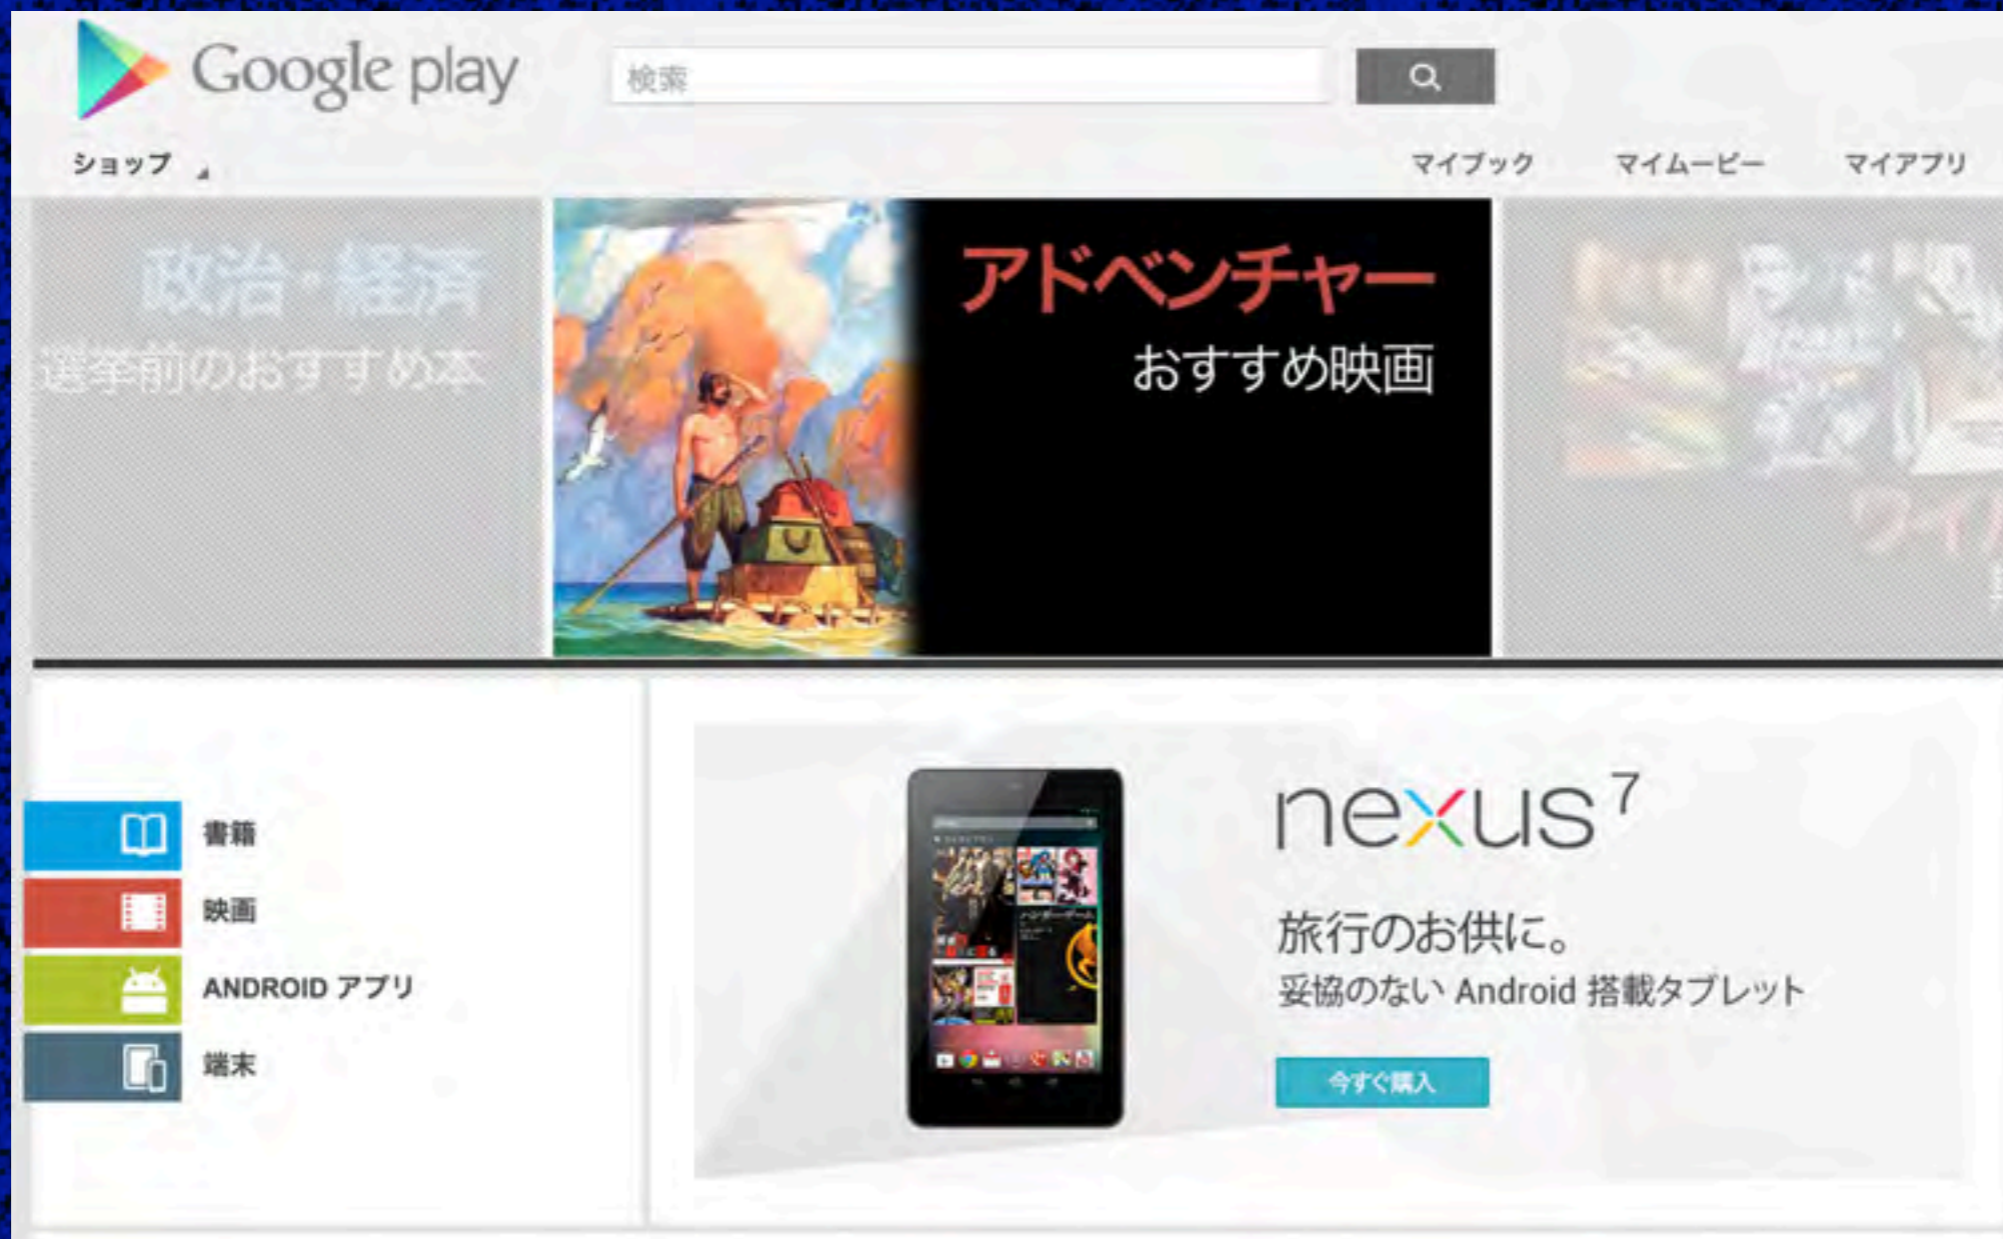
Google play

検索

ショップ

マイブック マイムービー マイアプリ

政治・経済
選挙前のおすすめ本

アドベンチャー
おすすめ映画

ワイ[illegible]

書籍
映画
ANDROID アプリ
端末

nexus 7
旅行のお供に。
妥協のない Android 搭載タブレット
今すぐ購入